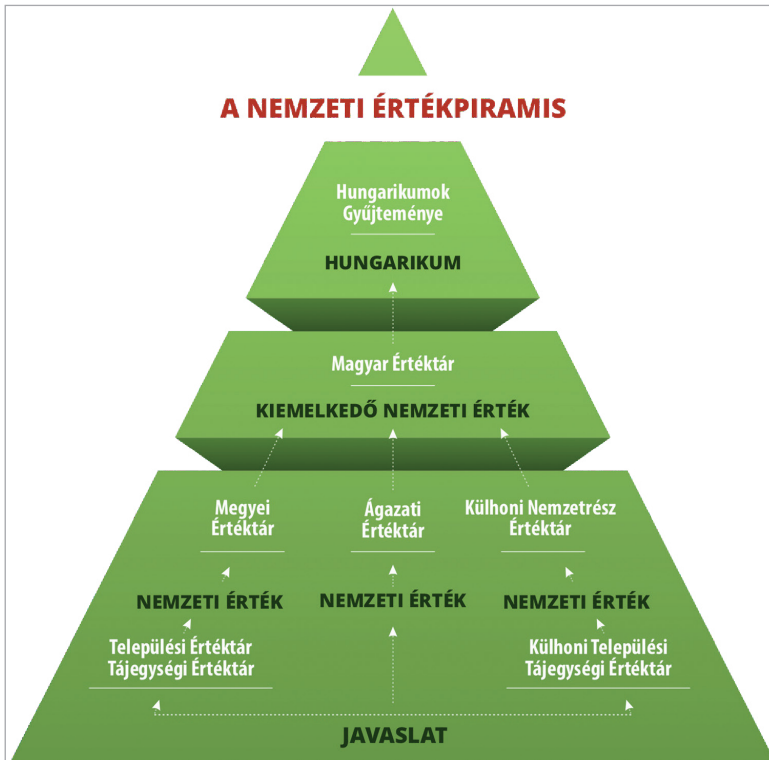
A NEMZETI ÉRTÉKPIRAMIS

Hungarikumok Gyűjteménye

HUNGARIKUM

Magyar Értéktár

KIEMELKEDŐ NEMZETI ÉRTÉK

Megyei Értéktár

Ágazati Értéktár

Külhoni Nemzetrész Értéktár

NEMZETI ÉRTÉK

NEMZETI ÉRTÉK

NEMZETI ÉRTÉK

Települési Értéktár Tájegységi Értéktár

Külhoni Települési Tájegységi Értéktár

JAVASLAT